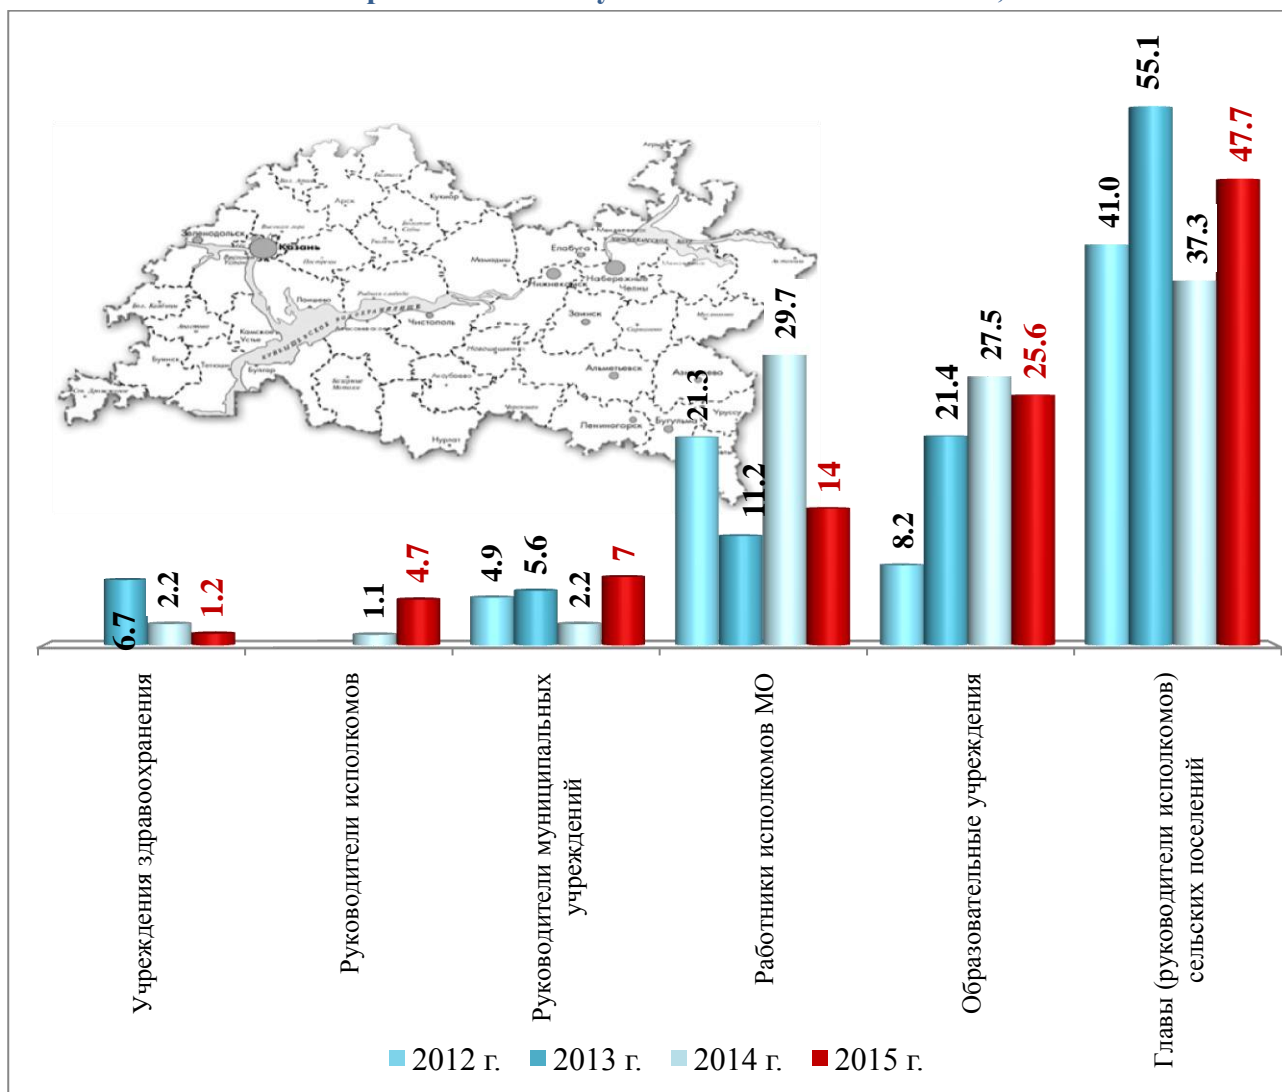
6.7
2.2
1.2
1.1
4.7
4.9
5.6
2.2
7
21.3
11.2
29.7
14
8.2
21.4
27.5
25.6
41.0
55.1
37.3
47.7

Казань
Елабуга
Набережные Челны
Нижнекамск
Чистополь
Заинск
Альметьевск
Бугульма
Лениногорск

Учреждения здравоохранения
Руководители исполкомов
Руководители муниципальных учреждений
Работники исполкомов МО
Образовательные учреждения
Главы (руководители исполкомов) сельских поселений

2012 г. 2013 г. 2014 г. 2015 г.